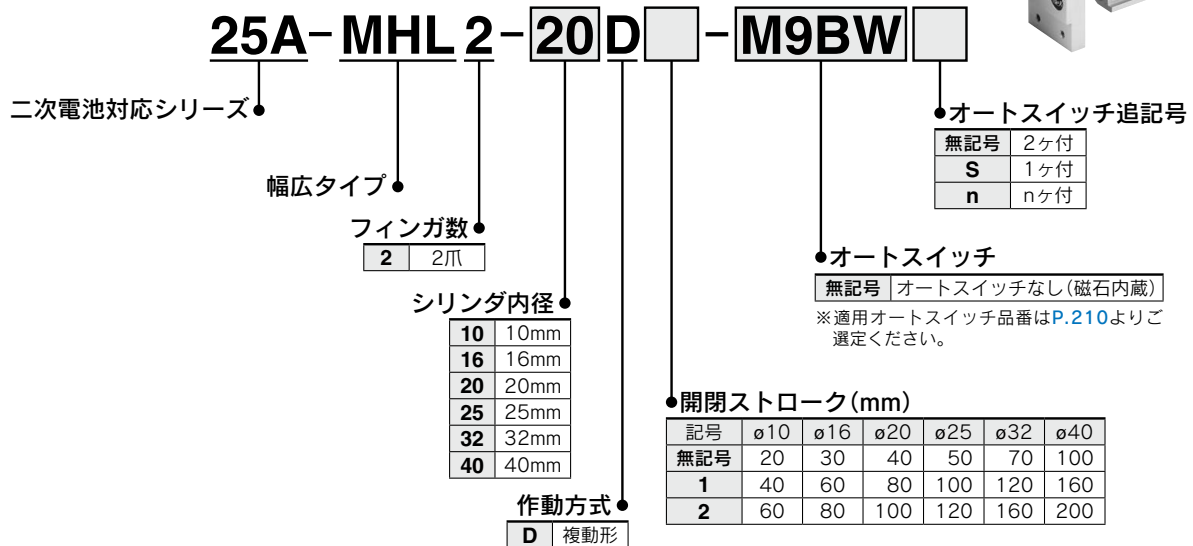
25A－MHL 2－20 D －M9BW

二次電池対応シリーズ

幅広タイプ

フィンガ数

| 2 | 2爪 |
|---|---|

シリンダ内径

| 10 | 10mm |
|---|---|
| 16 | 16mm |
| 20 | 20mm |
| 25 | 25mm |
| 32 | 32mm |
| 40 | 40mm |

作動方式

| D | 複動形 |
|---|---|

オートスイッチ追記号

| 無記号 | 2ヶ付 |
|---|---|
| S | 1ヶ付 |
| n | nヶ付 |

オートスイッチ

| 無記号 | オートスイッチなし(磁石内蔵) |
|---|---|

※適用オートスイッチ品番はP.210よりご選定ください。

開閉ストローク(mm)

| 記号 | ø10 | ø16 | ø20 | ø25 | ø32 | ø40 |
|---|---|---|---|---|---|---|
| 無記号 | 20 | 30 | 40 | 50 | 70 | 100 |
| 1 | 40 | 60 | 80 | 100 | 120 | 160 |
| 2 | 60 | 80 | 100 | 120 | 160 | 200 |